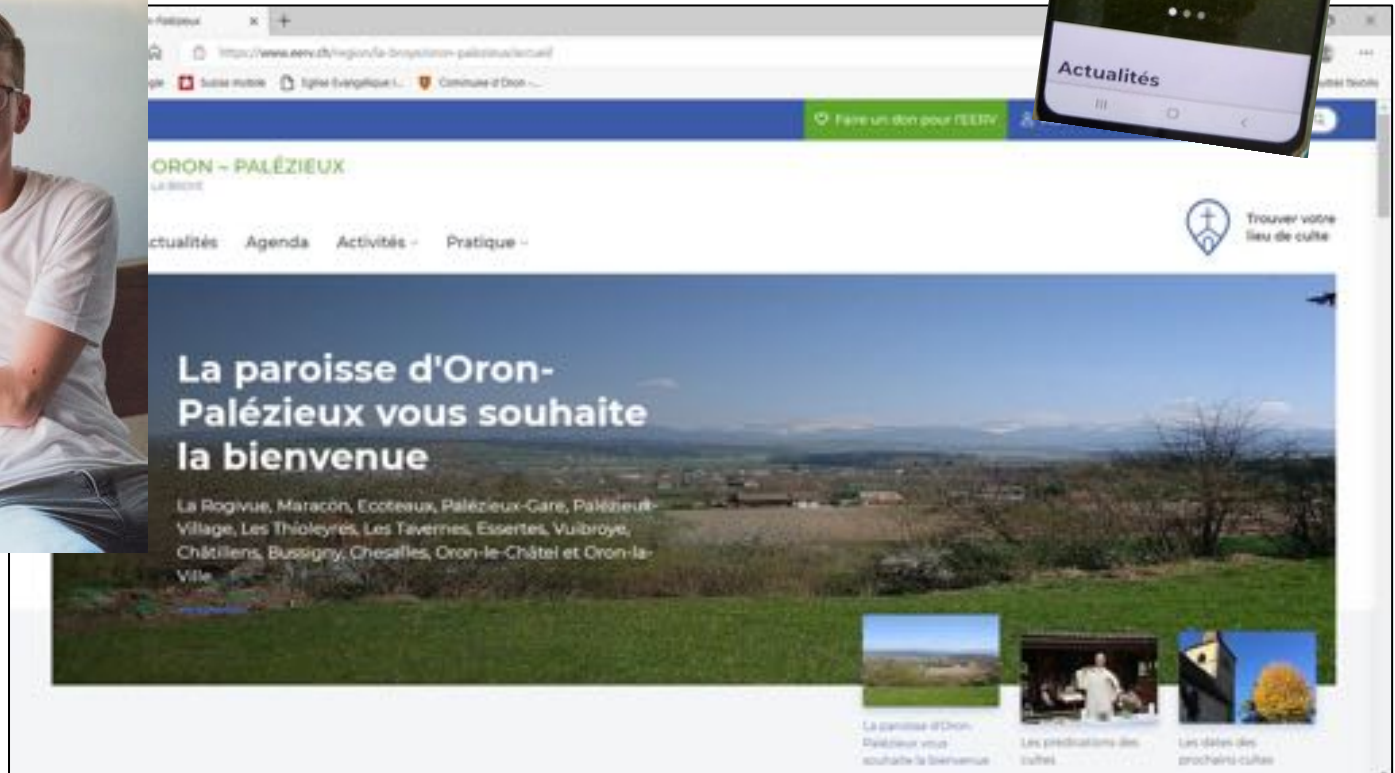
Actualités

Faire un don pour l'EERV

ORON – PALÉZIEUX

ctualités Agenda Activités Pratique

Trouver votre lieu de culte

La paroisse d'Oron-Palézieux vous souhaite la bienvenue

La Rogivue, Maracon, Ecoteaux, Palézieux-Gare, Palézieux-Village, Les Thioleyres, Les Tavernes, Essertes, Vuibroye, Châtillens, Bussigny, Chesalles, Oron-le-Châtel et Oron-la-Ville

La paroisse d'Oron-Palézieux vous souhaite la bienvenue

Les prédications des cultes

Les dates des prochains cultes